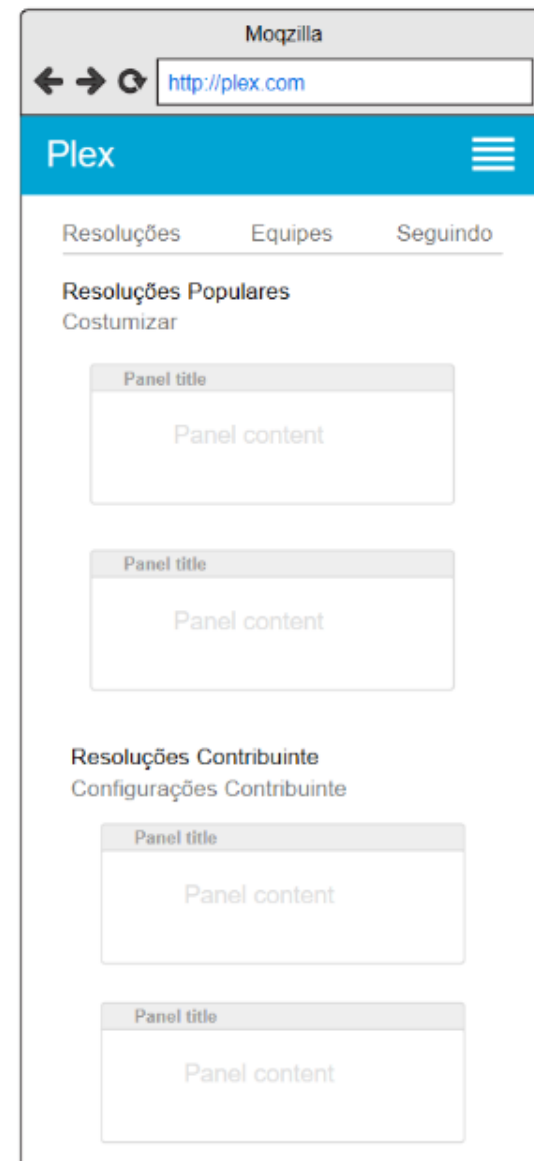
Moqzilla

http://plex.com

Plex

Resoluções Equipes Seguindo

Resoluções Populares
Costumizar

Panel title
Panel content

Panel title
Panel content

Resoluções Contribuinte
Configurações Contribuinte

Panel title
Panel content

Panel title
Panel content